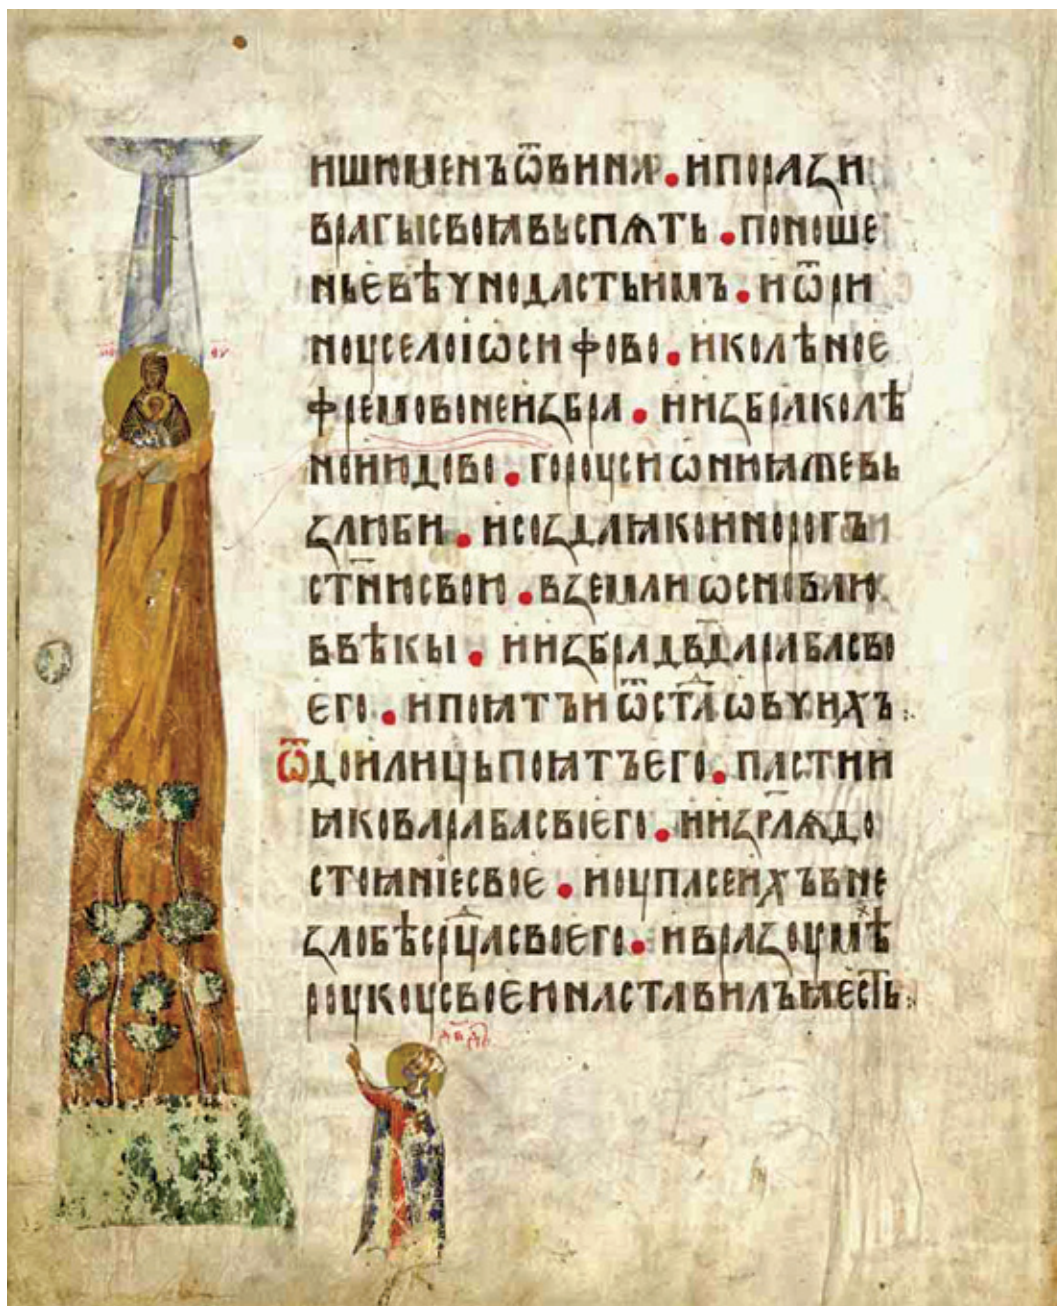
ишюмѣнъѿвнниж. ипораꙁи врагысвоꙗвьспѧть. поноше ньевѣчнодастьимъ. иѿри ноуселоіѡсифово. иколѣнъе ефремлѡвинеиꙁбра. иꙁбраколѣ ноиюдово. гороусиѡнивꙁлюби. исоꙁдаꙗкоиньрогъ стнюсвою. вꙁемлиѡснованюбвѣкы. иꙁбрадвдараблсво его. ипоꙗтъиѿстадѡвчихъ ѿдоилицьпоꙗтъего. пастиꙗковарабасвоего. иизраиль достоꙗниесвое. иоупасеихъвне ꙁлобесрдцасвоего. иразоумѣ роукоусвоеюнаставилъꙗесть.